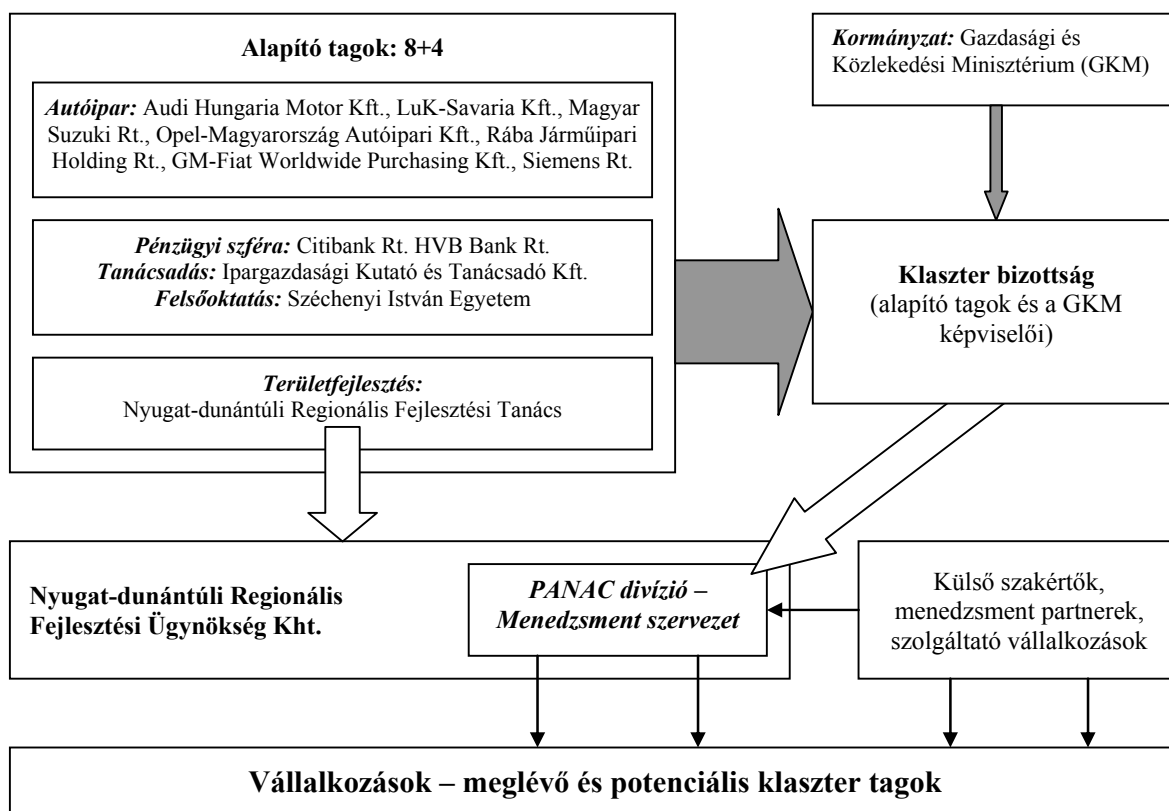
Alapító tagok: 8+4

*Autóipar:* Audi Hungaria Motor Kft., LuK-Savaria Kft., Magyar Suzuki Rt., Opel-Magyarország Autóipari Kft., Rába Járműipari Holding Rt., GM-Fiat Worldwide Purchasing Kft., Siemens Rt.

*Pénzügyi szféra:* Citibank Rt. HVB Bank Rt.
*Tanácsadás:* Ipargazdasági Kutató és Tanácsadó Kft.
*Felsőoktatás:* Széchenyi István Egyetem

*Területfejlesztés:*
Nyugat-dunántúli Regionális Fejlesztési Tanács

*Kormányzat:* Gazdasági és Közlekedési Minisztérium (GKM)

Klaszter bizottság
(alapító tagok és a GKM képviselői)

Nyugat-dunántúli Regionális Fejlesztési Ügynökség Kht.

*PANAC divízió – Menedzsment szervezet*

Külső szakértők, menedzsment partnerek, szolgáltató vállalkozások

Vállalkozások – meglévő és potenciális klaszter tagok